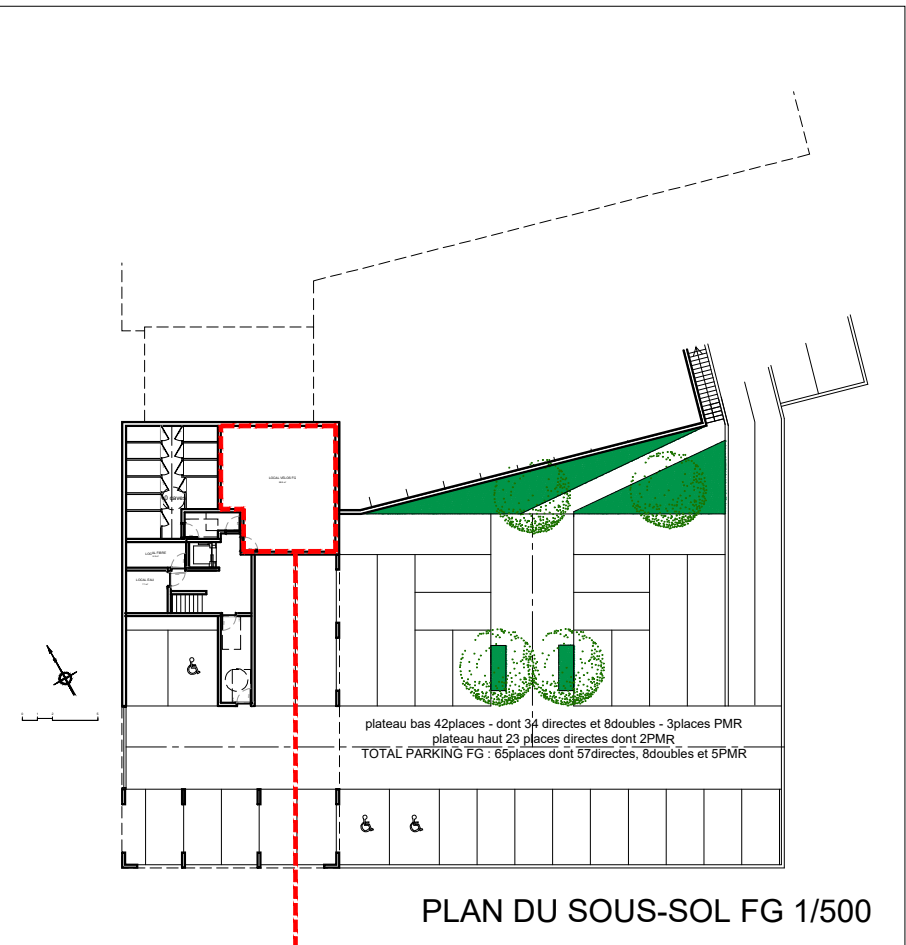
LOCAL VELOS FG
LOCAL FIBRE
LOCAL ELEC
plateau bas 42places - dont 34 directes et 8doubles - 3places PMR
plateau haut 23 places directes dont 2PMR
TOTAL PARKING FG : 65places dont 57directes, 8doubles et 5PMR
PLAN DU SOUS-SOL FG 1/500